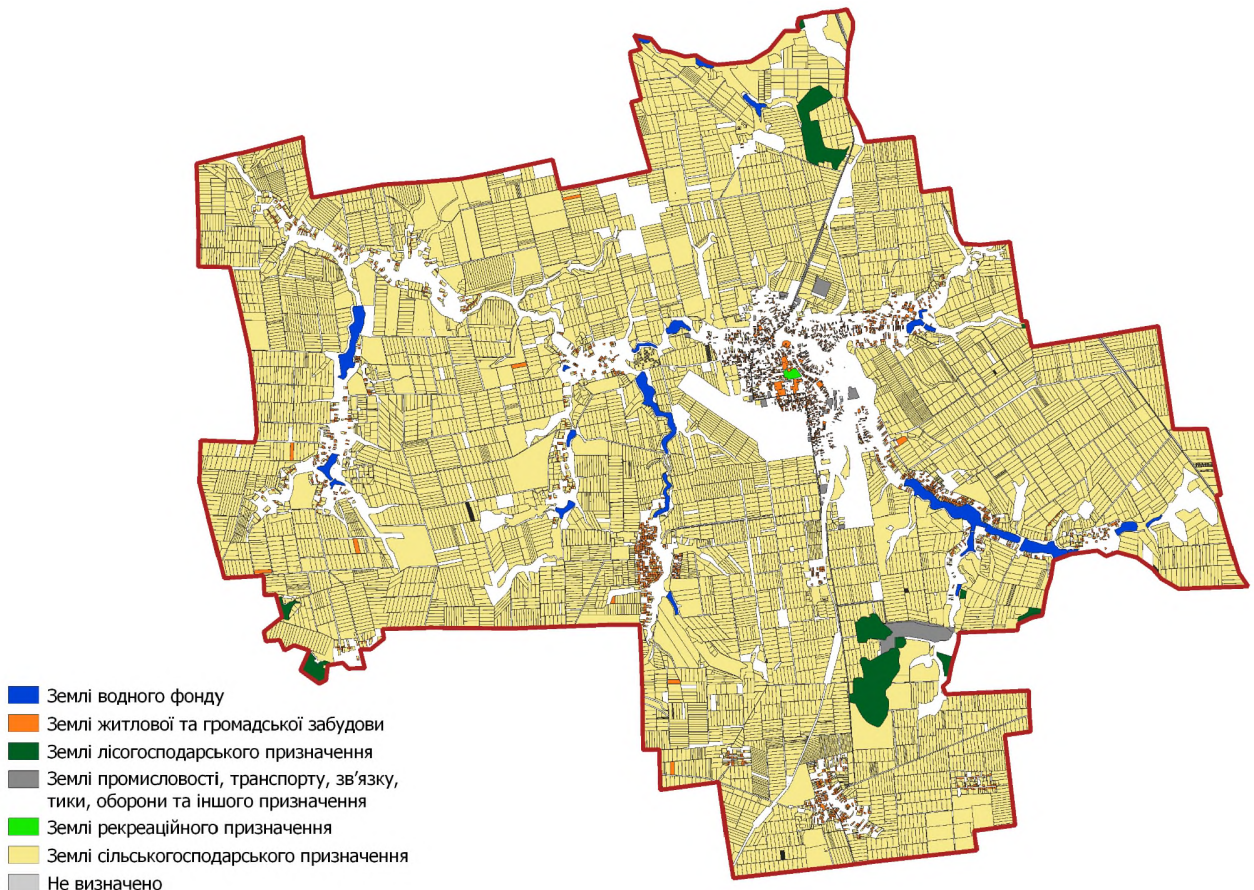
Землі водного фонду
Землі житлової та громадської забудови
Землі лісогосподарського призначення
Землі промисловості, транспорту, зв'язку, тики, оборони та іншого призначення
Землі рекреаційного призначення
Землі сільськогосподарського призначення
Не визначено